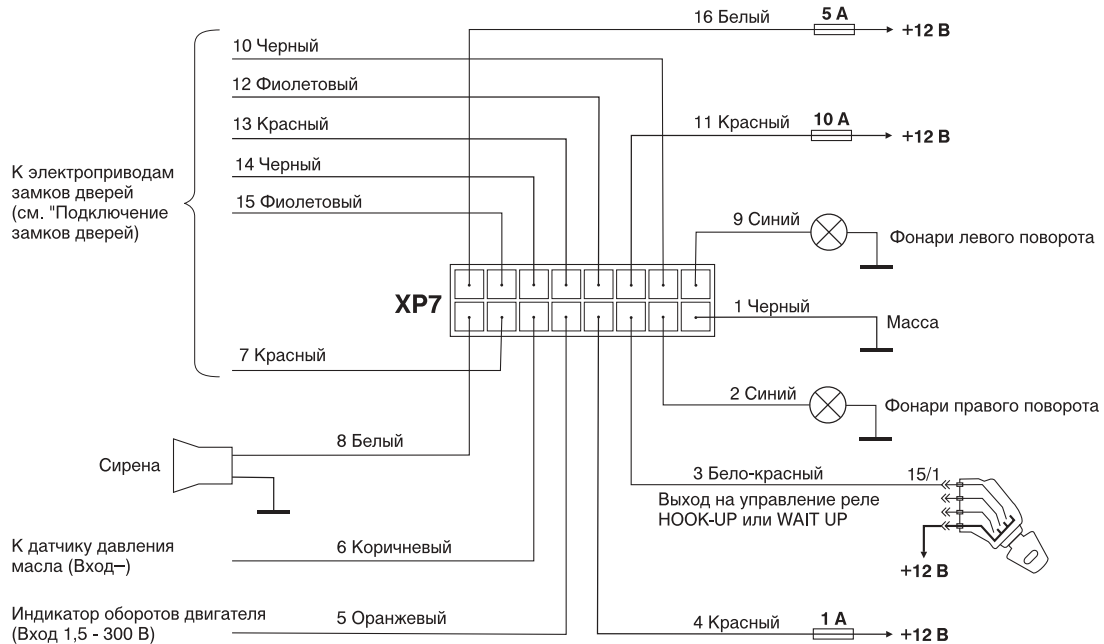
16 Белый
5 A
+12 В
10 Черный
12 Фиолетовый
13 Красный
11 Красный
10 A
+12 В
14 Черный
К электроприводам замков дверей (см. "Подключение замков дверей)
15 Фиолетовый
9 Синий
Фонари левого поворота
XP7
1 Черный
Масса
7 Красный
2 Синий
Фонари правого поворота
8 Белый
Сирена
3 Бело-красный
15/1
Выход на управление реле HOOK-UP или WAIT UP
К датчику давления масла (Вход–)
6 Коричневый
+12 В
Индикатор оборотов двигателя (Вход 1,5 - 300 В)
5 Оранжевый
4 Красный
1 A
+12 В